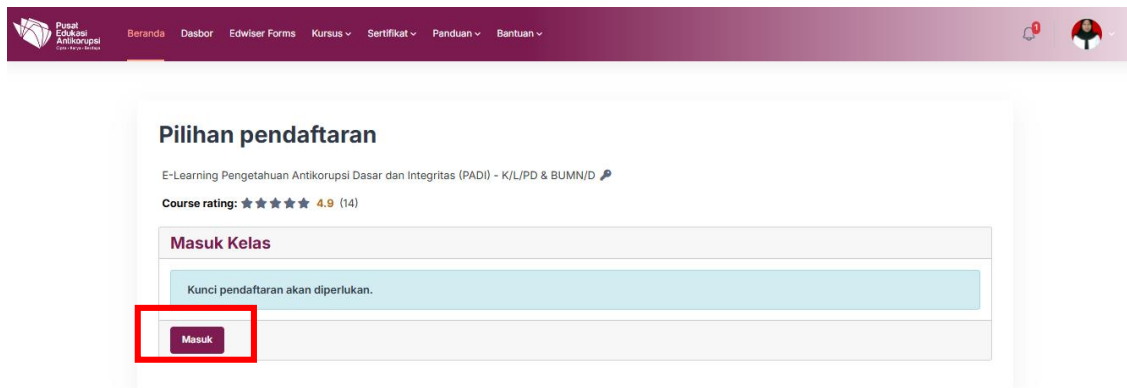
Pusat Edukasi Antikorupsi
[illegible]

Beranda Dasbor Edwiser Forms Kursus Sertifikat Panduan Bantuan

1

Pilihan pendaftaran

E-Learning Pengetahuan Antikorupsi Dasar dan Integritas (PADI) - K/L/PD & BUMN/D

Course rating: 4.9 (14)

Masuk Kelas

Kunci pendaftaran akan diperlukan.

Masuk